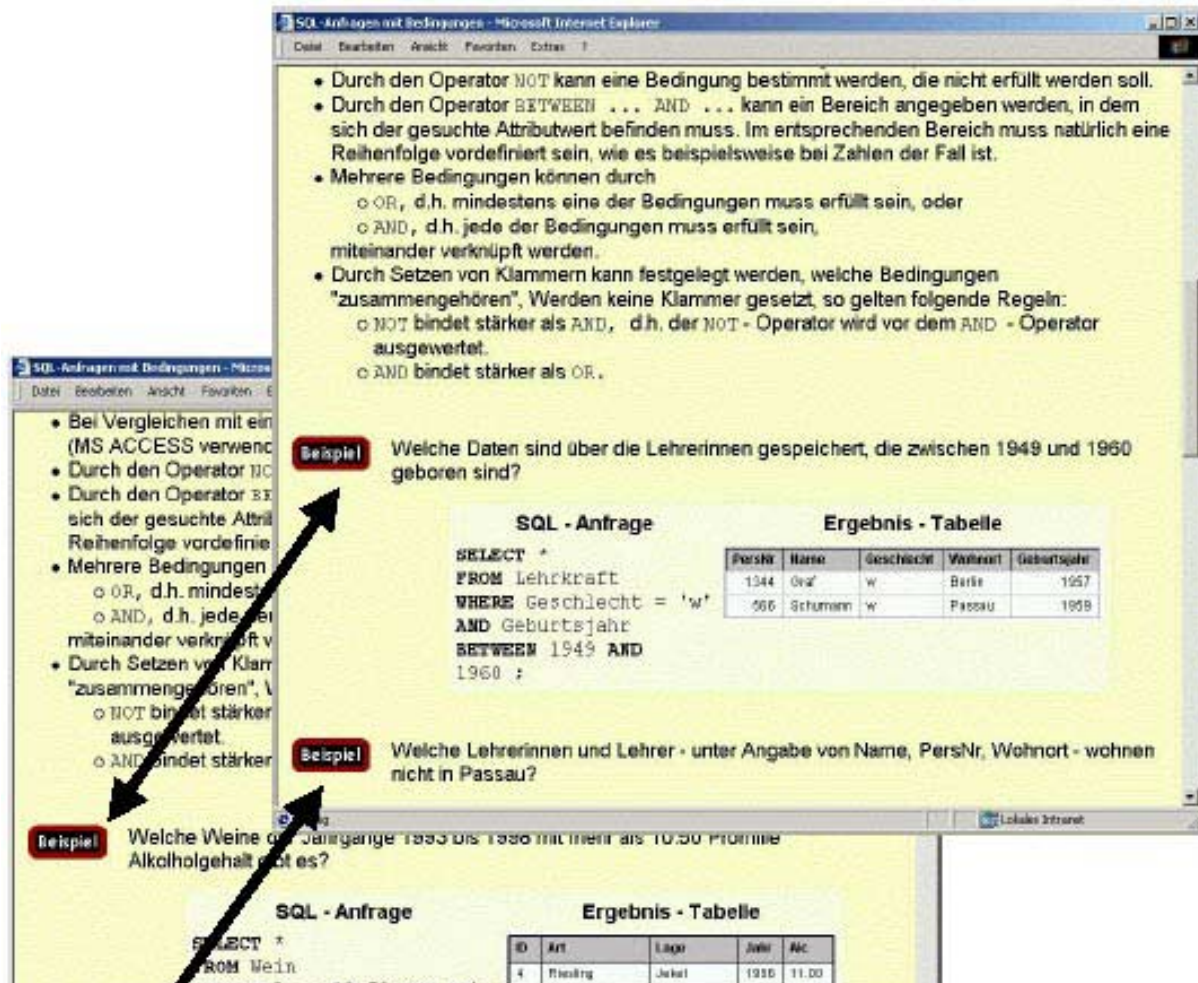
SQL-Anfragen mit Bedingungen - Microsoft Internet Explorer
Datei Bearbeiten Ansicht Favoriten Extras ?

• Durch den Operator NOT kann eine Bedingung bestimmt werden, die nicht erfüllt werden soll.
• Durch den Operator BETWEEN ... AND ... kann ein Bereich angegeben werden, in dem sich der gesuchte Attributwert befinden muss. Im entsprechenden Bereich muss natürlich eine Reihenfolge vordefiniert sein, wie es beispielsweise bei Zahlen der Fall ist.
• Mehrere Bedingungen können durch
o OR, d.h. mindestens eine der Bedingungen muss erfüllt sein, oder
o AND, d.h. jede der Bedingungen muss erfüllt sein,
miteinander verknüpft werden.
• Durch Setzen von Klammern kann festgelegt werden, welche Bedingungen "zusammengehören", Werden keine Klammer gesetzt, so gelten folgende Regeln:
o NOT bindet stärker als AND, d.h. der NOT - Operator wird vor dem AND - Operator ausgewertet.
o AND bindet stärker als OR.

Beispiel Welche Daten sind über die Lehrerinnen gespeichert, die zwischen 1949 und 1960 geboren sind?

SQL - Anfrage
SELECT *
FROM Lehrkraft
WHERE Geschlecht = 'w'
AND Geburtsjahr
BETWEEN 1949 AND
1960 ;

Ergebnis - Tabelle

| PersNr | Name | Geschlecht | Wohnort | Geburtsjahr |
|---|---|---|---|---|
| 1344 | Graf | w | Berlin | 1957 |
| 566 | Schumann | w | Passau | 1959 |

Beispiel Welche Lehrerinnen und Lehrer - unter Angabe von Name, PersNr, Wohnort - wohnen nicht in Passau?

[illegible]
Lokales Intranet

SQL-Anfragen mit Bedingungen - Micros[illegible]
Datei Bearbeiten Ansicht Favoriten E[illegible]

• Bei Vergleichen mit ein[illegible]
(MS ACCESS verwend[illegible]
• Durch den Operator NO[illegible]
• Durch den Operator BE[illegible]
sich der gesuchte Attri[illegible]
Reihenfolge vordefinie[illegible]
• Mehrere Bedingungen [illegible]
o OR, d.h. mindest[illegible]
o AND, d.h. jede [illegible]
miteinander verknüpft v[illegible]
• Durch Setzen vo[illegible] Klam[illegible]
"zusammengehören", V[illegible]
o NOT bindet stärker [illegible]
ausgewertet.
o AND bindet stärker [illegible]

Beispiel Welche Weine d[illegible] Jahrgänge 1993 bis 1998 mit mehr als 10.50 Promille Alkoholgehalt gibt es?

SQL - Anfrage
SELECT *
FROM Wein

Ergebnis - Tabelle

| ID | Art | Lage | Jahr | Alc. |
|---|---|---|---|---|
| 4 | Riesling | Jekel | 1996 | 11.00 |